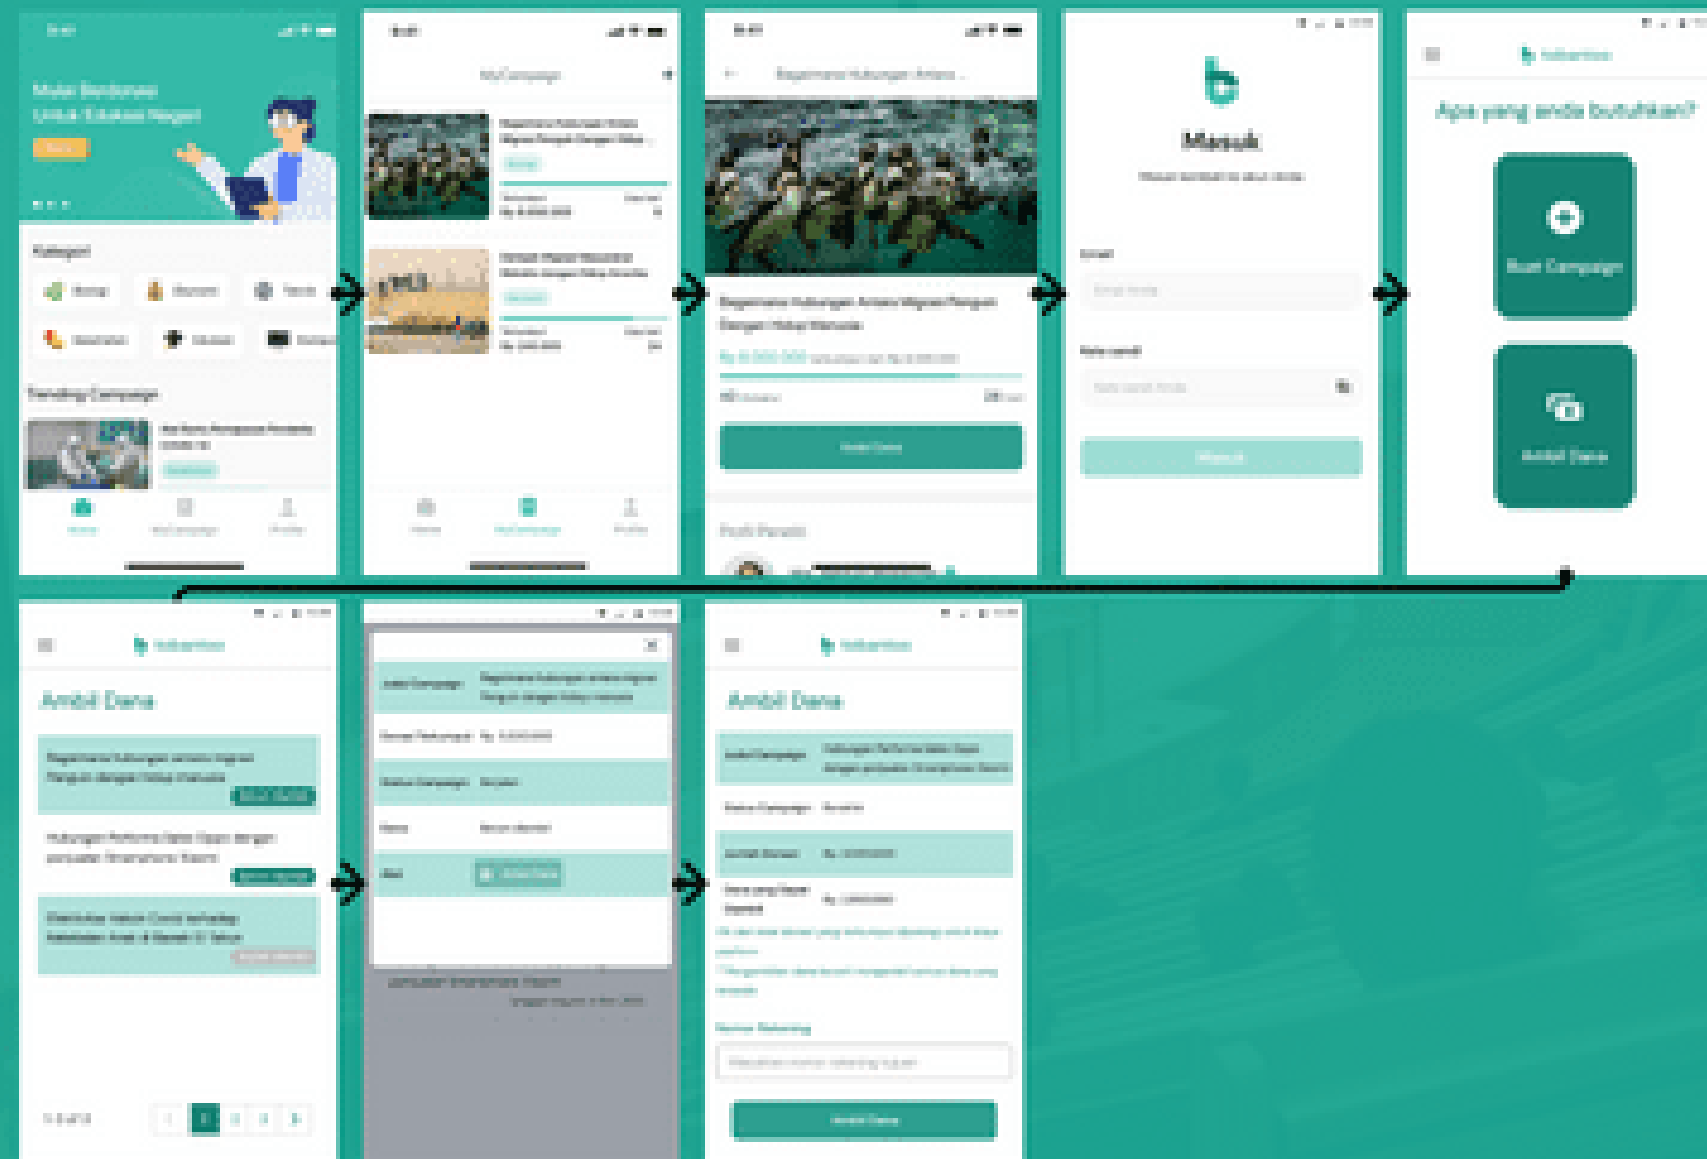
Mulai Berdonasi Untuk Edukasi Negeri

Kategori

Trending Campaign

Home

My Campaign

Masuk

Email

Kata sandi

Masuk

Apa yang anda butuhkan?

Buat Campaign

Ambil Dana

Ambil Dana

Ambil Dana

Ambil Dana